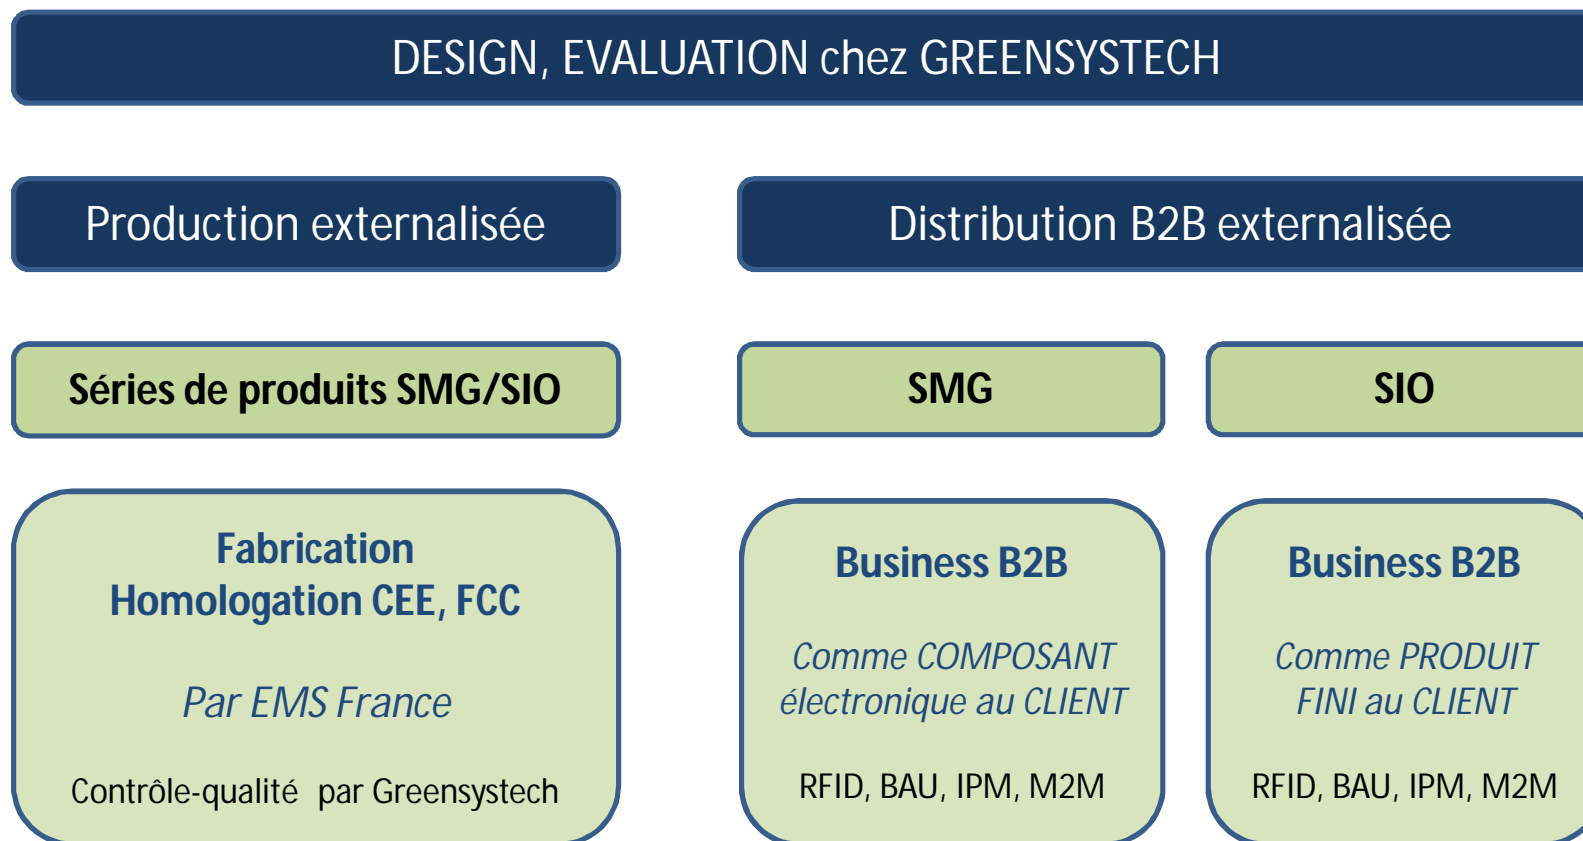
DESIGN, EVALUATION chez GREENSYSTECH

Production externalisée

Distribution B2B externalisée

Séries de produits SMG/SIO

SMG

SIO

Fabrication
Homologation CEE, FCC

Par EMS France

Contrôle-qualité par Greensystech

Business B2B

Comme COMPOSANT électronique au CLIENT

RFID, BAU, IPM, M2M

Business B2B

Comme PRODUIT FINI au CLIENT

RFID, BAU, IPM, M2M